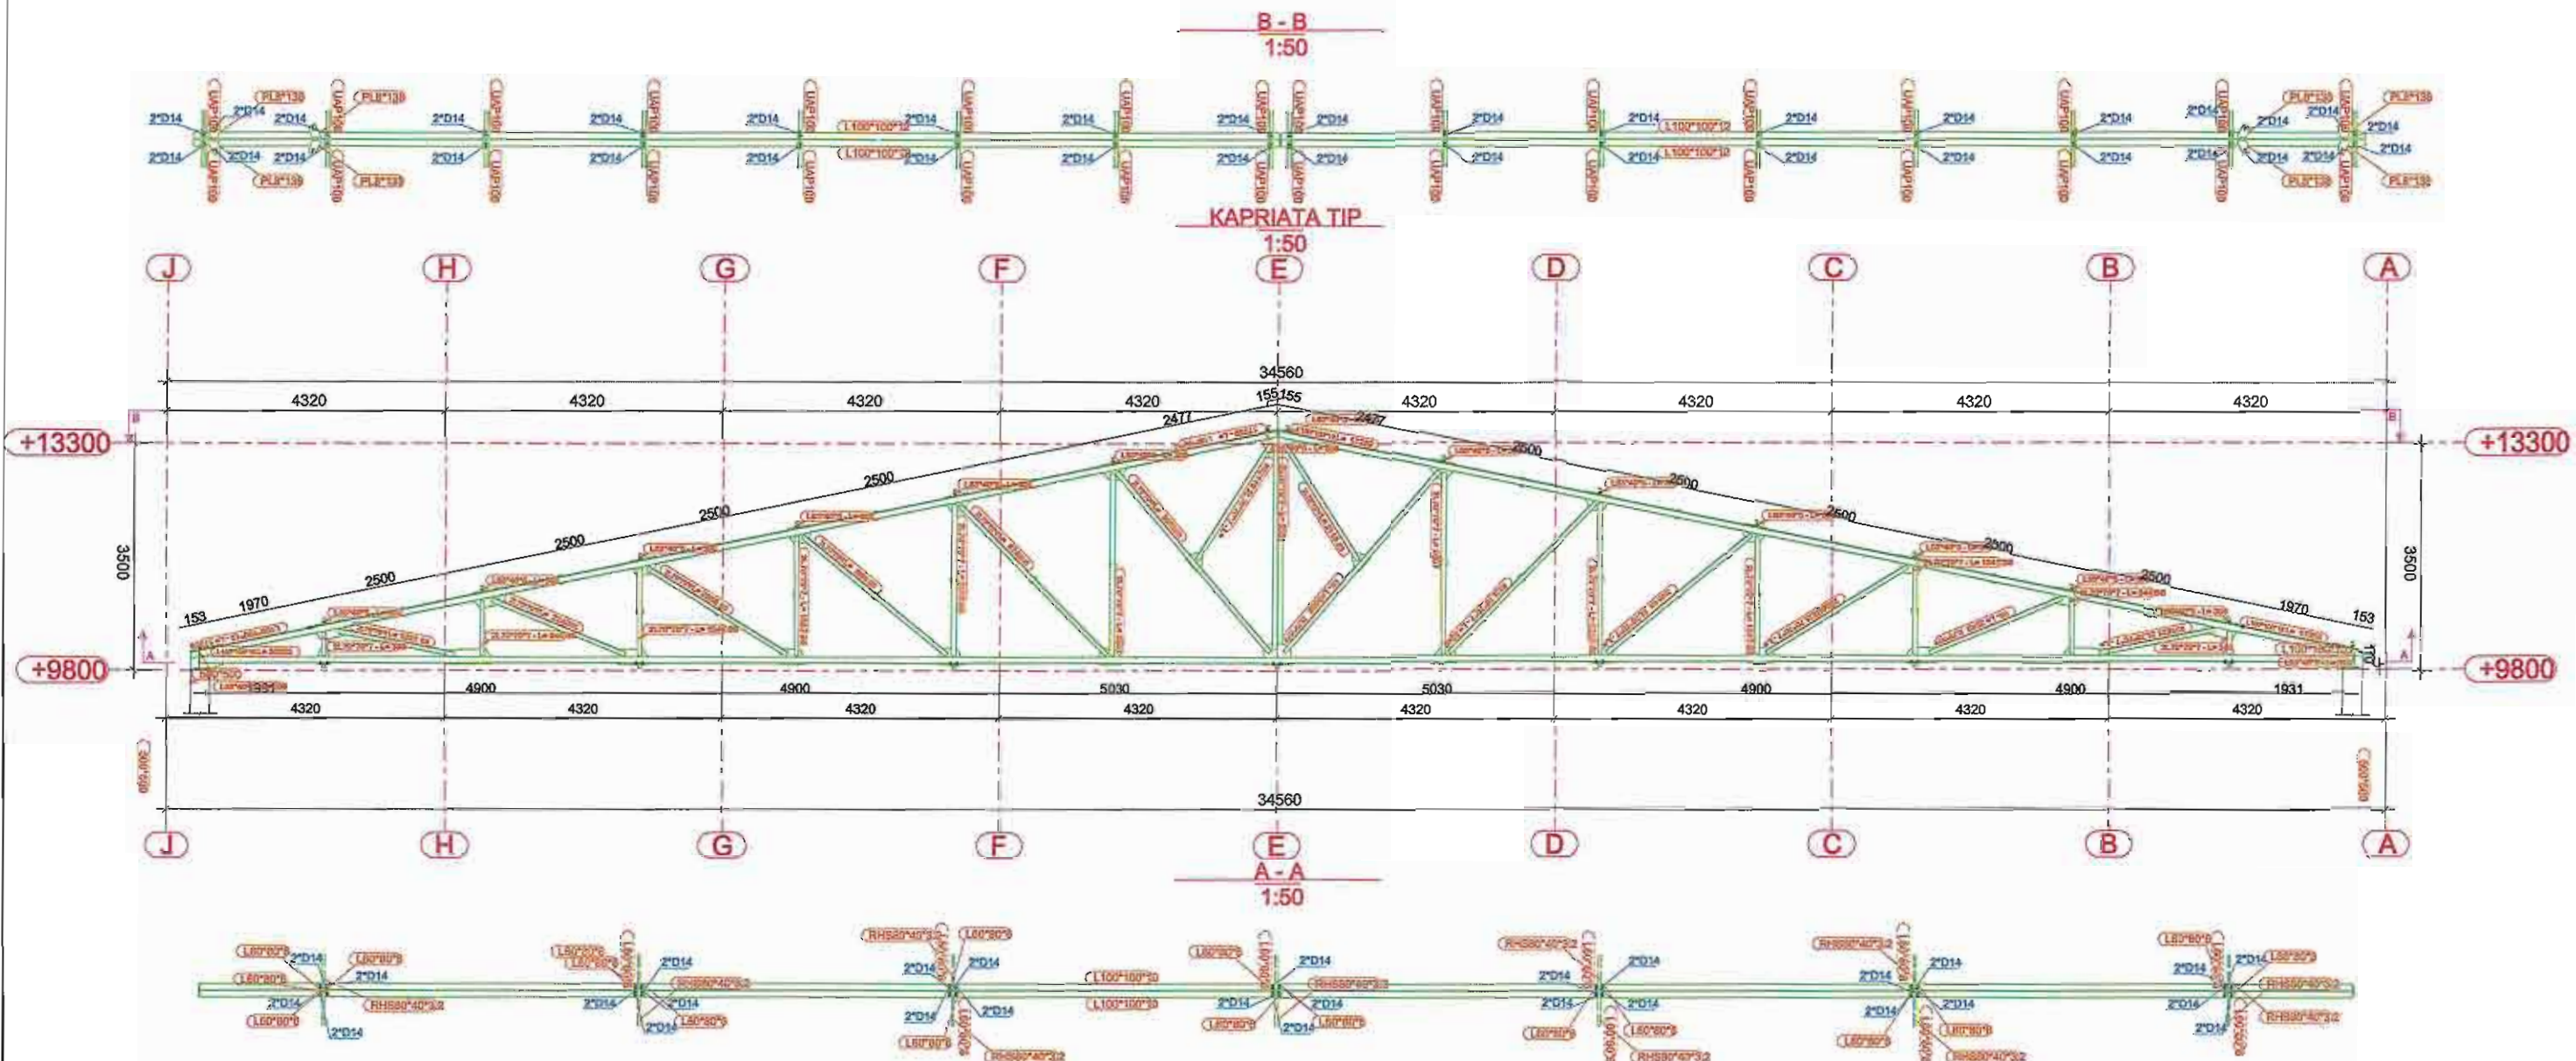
B - B
1:50

2*D14 2*D14 PL8*130 2*D14 PL8*130 2*D14 2*D14 2*D14 L100*100*12 2*D14 2*D14 2*D14 2*D14 2*D14 2*D14 L100*100*12 2*D14 2*D14 2*D14 2*D14 PL8*130 2*D14 PL8*130
UAP100 UAP100 UAP100 UAP100 UAP100 UAP100 UAP100 UAP100 UAP100 UAP100 UAP100 UAP100 UAP100 UAP100 UAP100
2*D14 2*D14 PL8*130 2*D14 PL8*130 2*D14 2*D14 2*D14 L100*100*12 2*D14 2*D14 2*D14 2*D14 2*D14 2*D14 L100*100*12 2*D14 2*D14 2*D14 2*D14 PL8*130 2*D14 PL8*130

KAPRIATA TIP
1:50

J H G F E D C B A

34560
4320 4320 4320 4320 155 155 4320 4320 4320 4320
2477 2477
+13300 +13300
2500 2500 2500 2500 2500 2500 2500 2500
153 1970 1970 153
3500 3500
+9800 +9800
1931 4900 4900 5030 5030 4900 4900 1931
4320 4320 4320 4320 4320 4320 4320 4320
34560

J H G F E D C B A

A - A
1:50

L60*80*8 2*D14 L60*80*8 L60*80*8 2*D14 2*D14 RHS80*40*3.2 L60*80*8 2*D14 L60*80*8 L100*100*10 2*D14 RHS80*40*3.2 L60*80*8 L100*100*10 L60*80*8 2*D14 RHS80*40*3.2 L60*80*8 RHS80*40*3.2 2*D14 2*D14 L60*80*8 2*D14 RHS80*40*3.2 L60*80*8 2*D14 L60*80*8 RHS80*40*3.2 2*D14 L60*80*8 2*D14 L60*80*8 RHS80*40*3.2